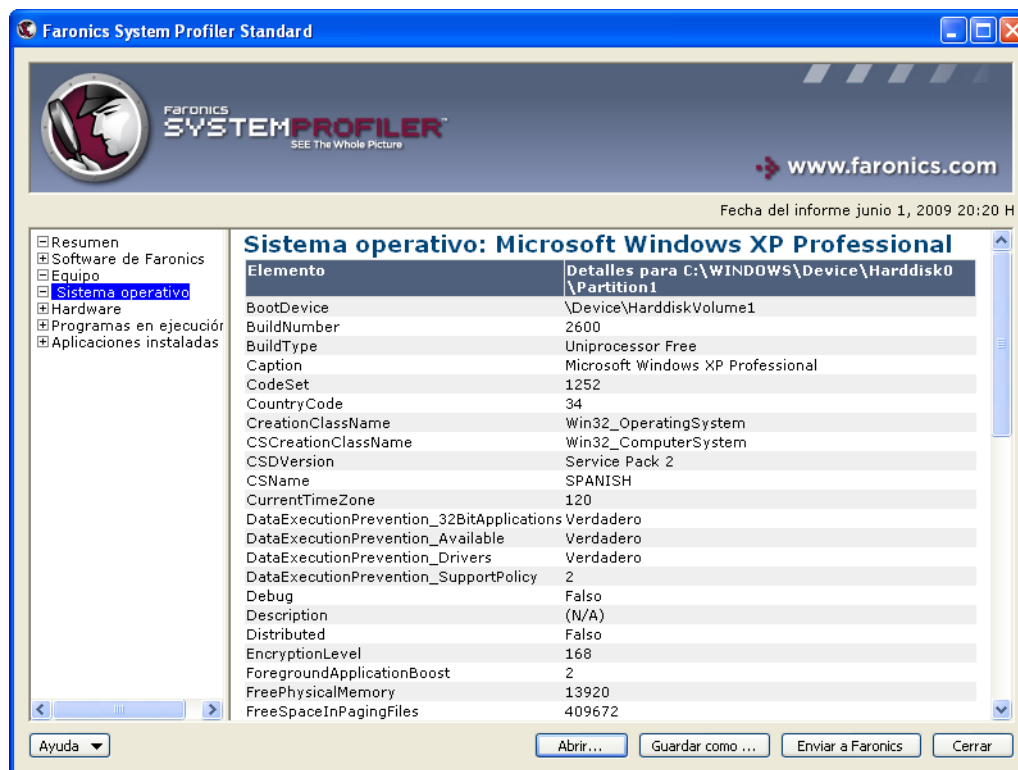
Faronics System Profiler Standard

Faronics
SYSTEMPROFILER
SEE The Whole Picture

www.faronics.com

Fecha del informe junio 1, 2009 20:20 H

⊟Resumen
⊞Software de Faronics
⊟Equipo
⊟ Sistema operativo
⊞Hardware
⊞Programas en ejecución
⊞Aplicaciones instaladas

Sistema operativo: Microsoft Windows XP Professional

| Elemento | Detalles para C:\WINDOWS\Device\Harddisk0\Partition1 |
|---|---|
| BootDevice | \Device\HarddiskVolume1 |
| BuildNumber | 2600 |
| BuildType | Uniprocessor Free |
| Caption | Microsoft Windows XP Professional |
| CodeSet | 1252 |
| CountryCode | 34 |
| CreationClassName | Win32_OperatingSystem |
| CSCreationClassName | Win32_ComputerSystem |
| CSDVersion | Service Pack 2 |
| CSName | SPANISH |
| CurrentTimeZone | 120 |
| DataExecutionPrevention_32BitApplications | Verdadero |
| DataExecutionPrevention_Available | Verdadero |
| DataExecutionPrevention_Drivers | Verdadero |
| DataExecutionPrevention_SupportPolicy | 2 |
| Debug | Falso |
| Description | (N/A) |
| Distributed | Falso |
| EncryptionLevel | 168 |
| ForegroundApplicationBoost | 2 |
| FreePhysicalMemory | 13920 |
| FreeSpaceInPagingFiles | 409672 |

Ayuda
Abrir...
Guardar como ...
Enviar a Faronics
Cerrar